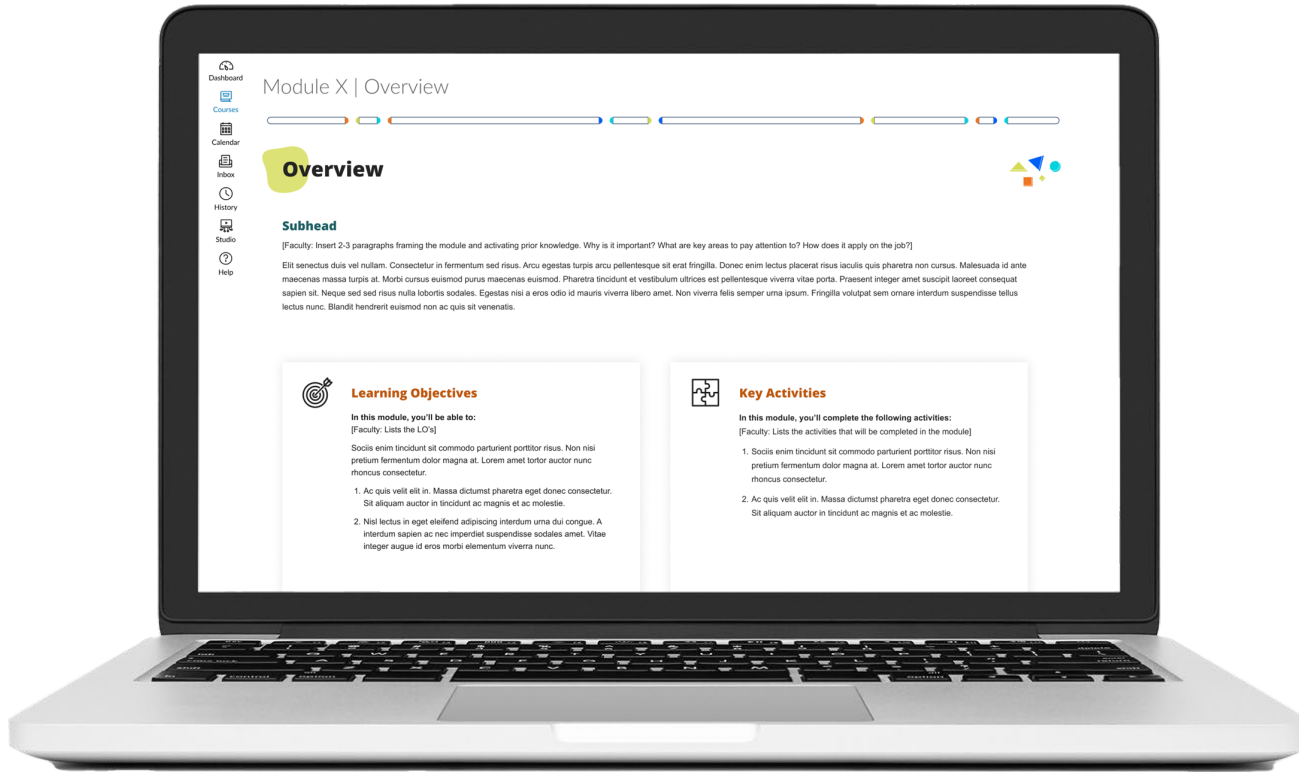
Dashboard
Courses
Calendar
Inbox
History
Studio
Help

Module X | Overview

Overview

Subhead

[Faculty: Insert 2-3 paragraphs framing the module and activating prior knowledge. Why is it important? What are key areas to pay attention to? How does it apply on the job?]

Elit senectus duis vel nullam. Consectetur in fermentum sed risus. Arcu egestas turpis arcu pellentesque sit erat fringilla. Donec enim lectus placerat risus iaculis quis pharetra non cursus. Malesuada id ante maecenas massa turpis at. Morbi cursus euismod purus maecenas euismod. Pharetra tincidunt et vestibulum ultrices est pellentesque viverra vitae porta. Praesent integer amet suscipit laoreet consequat sapien sit. Neque sed sed risus nulla lobortis sodales. Egestas nisi a eros odio id mauris viverra libero amet. Non viverra felis semper urna ipsum. Fringilla volutpat sem ornare interdum suspendisse tellus lectus nunc. Blandit hendrerit euismod non ac quis sit venenatis.

Learning Objectives

In this module, you'll be able to:
[Faculty: Lists the LO's]

Sociis enim tincidunt sit commodo parturient porttitor risus. Non nisi pretium fermentum dolor magna at. Lorem amet tortor auctor nunc rhoncus consectetur.

1. Ac quis velit elit in. Massa dictumst pharetra eget donec consectetur. Sit aliquam auctor in tincidunt ac magnis et ac molestie.
2. Nisl lectus in eget eleifend adipiscing interdum urna dui congue. A interdum sapien ac nec imperdiet suspendisse sodales amet. Vitae integer augue id eros morbi elementum viverra nunc.

Key Activities

In this module, you'll complete the following activities:
[Faculty: Lists the activities that will be completed in the module]

1. Sociis enim tincidunt sit commodo parturient porttitor risus. Non nisi pretium fermentum dolor magna at. Lorem amet tortor auctor nunc rhoncus consectetur.
2. Ac quis velit elit in. Massa dictumst pharetra eget donec consectetur. Sit aliquam auctor in tincidunt ac magnis et ac molestie.